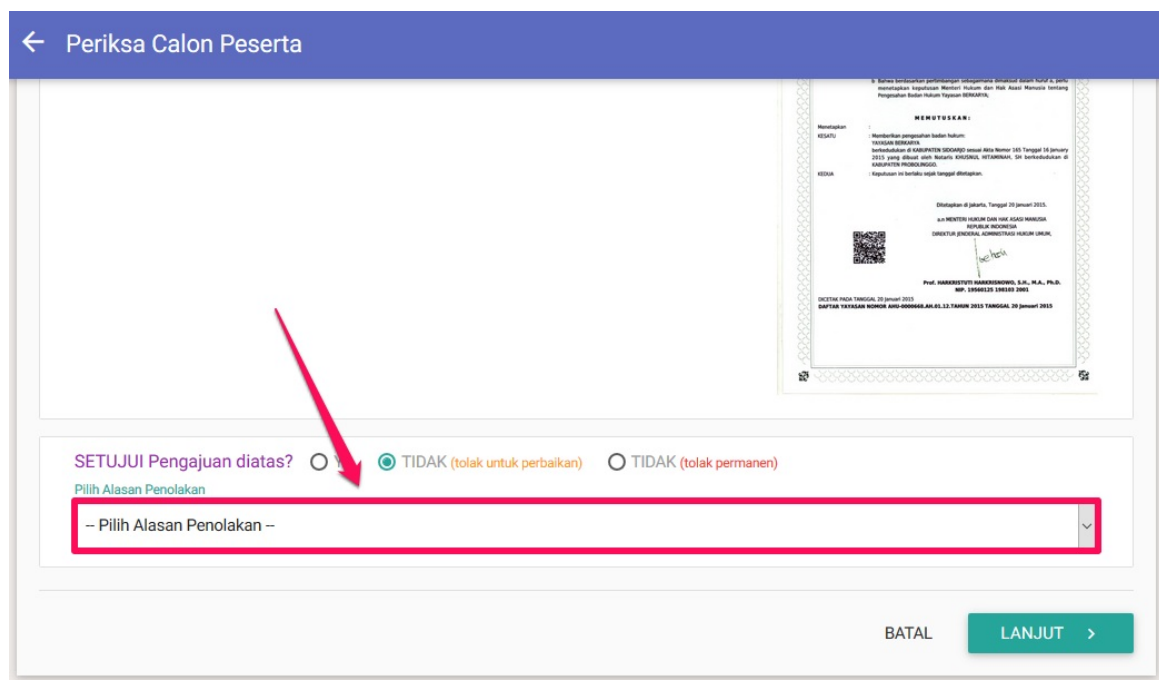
Periksa Calon Peserta

b. Bahwa berdasarkan pertimbangan sebagaimana dimaksud dalam huruf a, perlu menetapkan keputusan Menteri Hukum dan Hak Asasi Manusia tentang Pengesahan Badan Hukum Yayasan BERKARYA;

MEMUTUSKAN:

Menetapkan :
KESATU : Memberikan pengesahan badan hukum: YAYASAN BERKARYA berkedudukan di KABUPATEN SIDOARJO sesuai Akta Nomor 165 Tanggal 16 January 2015 yang dibuat oleh Notaris KHUSNUL HITAMINAH, SH berkedudukan di KABUPATEN PROBOLINGGO.
KEDUA : Keputusan ini berlaku sejak tanggal ditetapkan.

Ditetapkan di Jakarta, Tanggal 20 Januari 2015.
a.n MENTERI HUKUM DAN HAK ASASI MANUSIA REPUBLIK INDONESIA
DIREKTUR JENDERAL ADMINISTRASI HUKUM UMUM,

Prof. HARKRISTUTI HARKRISNOWO, S.H., M.A., Ph.D.
NIP. 19560125 198103 2001

DICETAK PADA TANGGAL 20 Januari 2015
DAFTAR YAYASAN NOMOR AHU-0000660.AH.01.12.TAHUN 2015 TANGGAL 20 Januari 2015

SETUJUI Pengajuan diatas? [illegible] TIDAK (tolak untuk perbaikan) TIDAK (tolak permanen)
Pilih Alasan Penolakan
-- Pilih Alasan Penolakan --

BATAL LANJUT